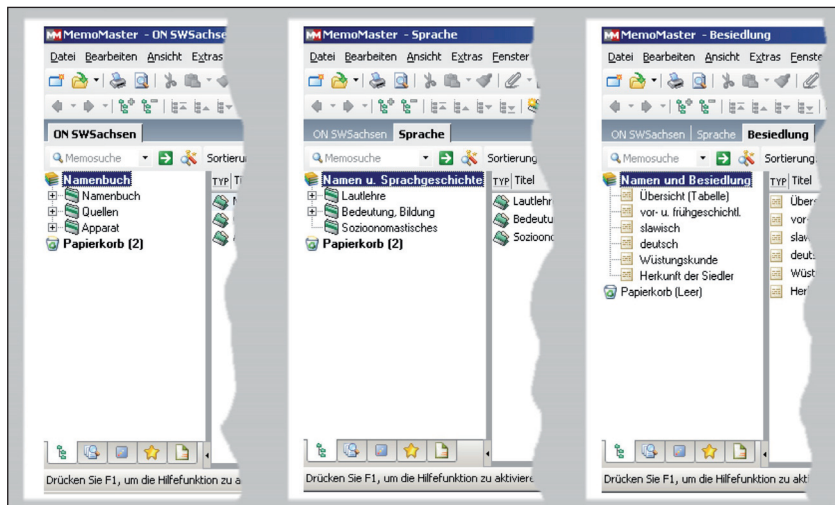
MemoMaster - ON SWSachse

Datei Bearbeiten Ansicht Extras

ON SWSachsen

Memosuche Sortierung

Namenbuch
Namenbuch
Quellen
Apparat
Papierkorb (2)

TYP Ti

Drücken Sie F1, um die Hilfefunktion zu a

MemoMaster - Sprache

Datei Bearbeiten Ansicht Extras Fenster

ON SWSachsen Sprache

Memosuche Sortierung

Namen u. Sprachgeschichte
Lautlehre
Bedeutung, Bildung
Sozioonomastisches
Papierkorb (2)

TYP Titel
Lautlehr
Bedeutu
Sozioon

Drücken Sie F1, um die Hilfefunktion zu aktiviere

MemoMaster - Besiedlung

Datei Bearbeiten Ansicht Extras Fenste

ON SWSachsen Sprache Besiedlung

Memosuche Sortierung

Namen und Besiedlung
Übersicht (Tabelle)
vor- u. frühgeschichtl.
slawisch
deutsch
Wüstungskunde
Herkunft der Siedler
Papierkorb (Leer)

TYP Titel
Übers
vor-
slaw
deut
Wüst
Her

Drücken Sie F1, um die Hilfefunktion zu akt